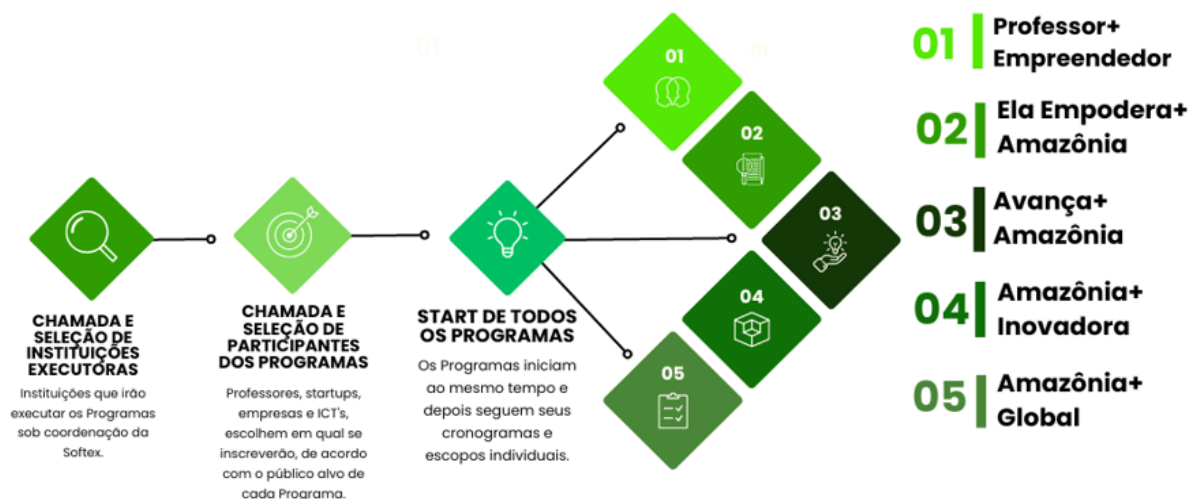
CHAMADA E SELEÇÃO DE INSTITUIÇÕES EXECUTORAS

Instituições que irão executar os Programas sob coordenação da Softex.

CHAMADA E SELEÇÃO DE PARTICIPANTES DOS PROGRAMAS

Professores, startups, empresas e ICT's, escolhem em qual se inscreverão, de acordo com o público alvo de cada Programa.

START DE TODOS OS PROGRAMAS

Os Programas iniciam ao mesmo tempo e depois seguem seus cronogramas e escopos individuais.

01

02

03

04

05

01 Professor+ Empreendedor

02 Ela Empodera+ Amazônia

03 Avança+ Amazônia

04 Amazônia+ Inovadora

05 Amazônia+ Global